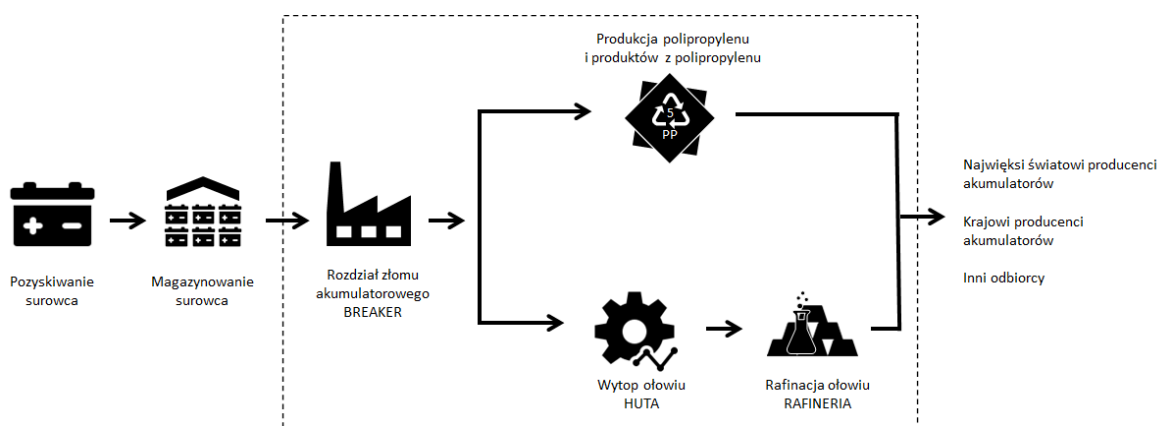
Pozyskiwanie surowca

Magazynowanie surowca

Rozdział złomu akumulatorowego BREAKER

Produkcja polipropylenu i produktów z polipropylenu

5
PP

Wytop ołowiu HUTA

Rafinacja ołowiu RAFINERIA

Najwięksi światowi producenci akumulatorów

Krajowi producenci akumulatorów

Inni odbiorcy